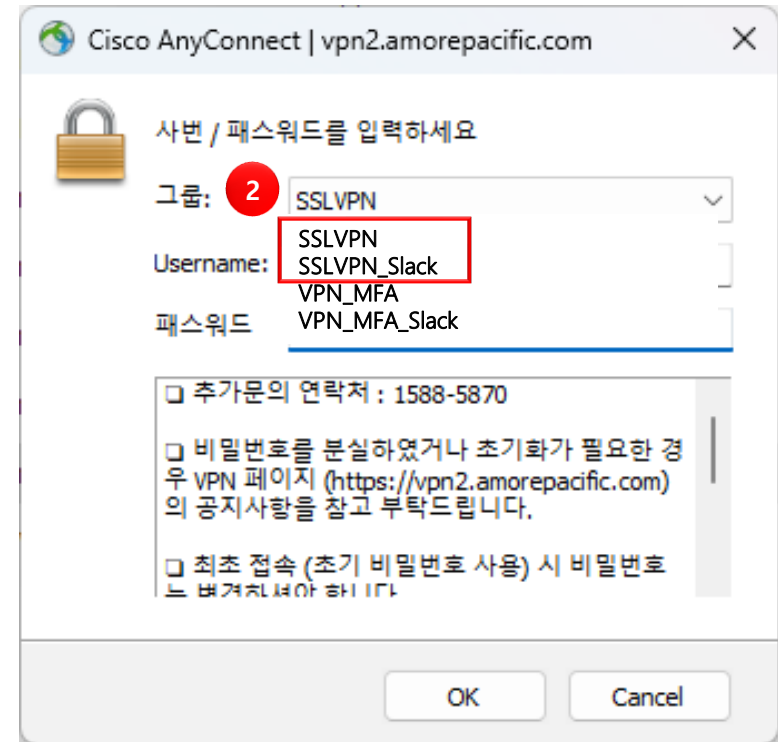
Cisco AnyConnect | vpn2.amorepacific.com

사번 / 패스워드를 입력하세요

그룹: 2 SSLVPN

SSLVPN
SSLVPN_Slack
VPN_MFA
VPN_MFA_Slack

Username:

패스워드

❑ 추가문의 연락처 : 1588-5870

❑ 비밀번호를 분실하였거나 초기화가 필요한 경우 VPN 페이지 (https://vpn2.amorepacific.com)의 공지사항을 참고 부탁드립니다.

❑ 최초 접속 (초기 비밀번호 사용) 시 비밀번호 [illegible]

OK Cancel